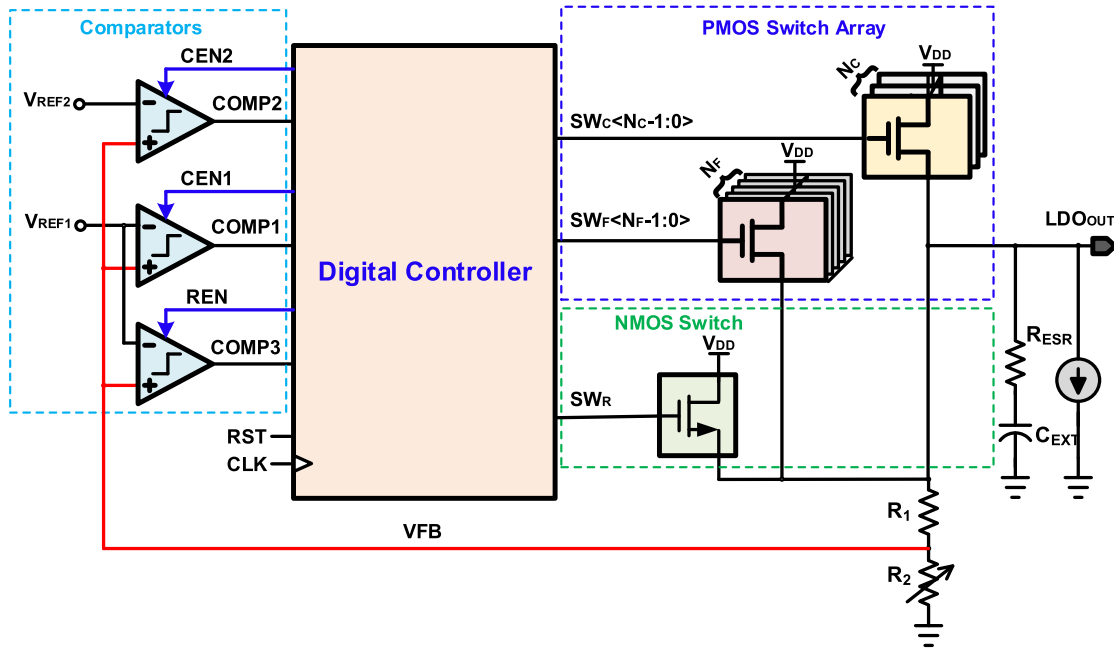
Comparators

CEN2

$V_{REF2}$

COMP2

CEN1

$V_{REF1}$

COMP1

REN

COMP3

Digital Controller

RST

CLK

PMOS Switch Array

$N_C$

$V_{DD}$

$SW_C$<$N_C$-1:0>

$N_F$

$V_{DD}$

$SW_F$<$N_F$-1:0>

$LDO_{OUT}$

NMOS Switch

$V_{DD}$

$SW_R$

$R_{ESR}$

$C_{EXT}$

VFB

$R_1$

$R_2$